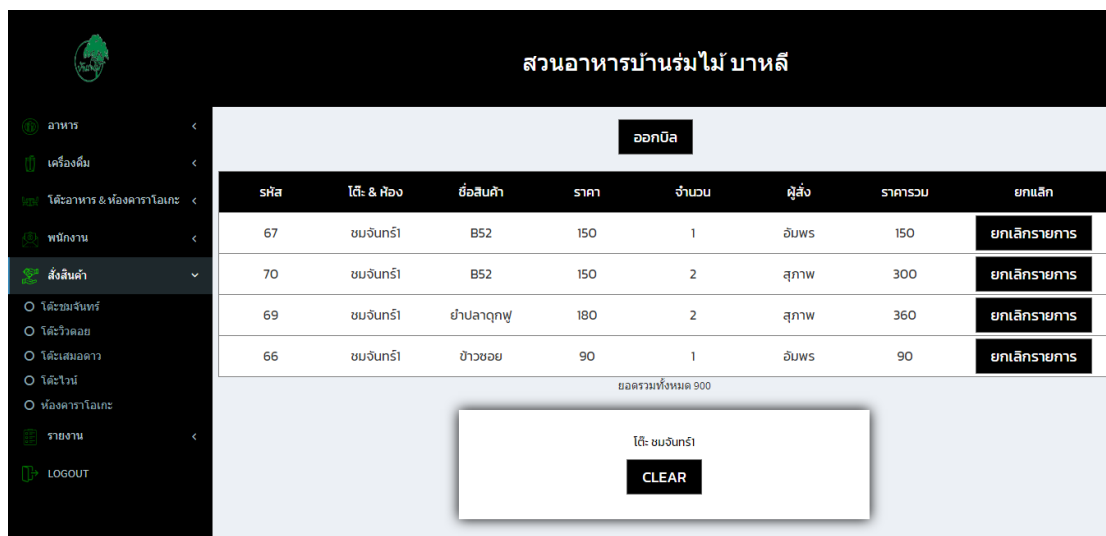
สวนอาหารบ้านร่มไม้ บาหลี

อาหาร
เครื่องดื่ม
โต๊ะอาหาร & ห้องคาราโอเกะ
พนักงาน
สั่งสินค้า
โต๊ะชมจันทร์
โต๊ะวิวดอย
โต๊ะเสมอดาว
โต๊ะไวน์
ห้องคาราโอเกะ
รายงาน
LOGOUT

ออกบิล

| รหัส | โต๊ะ & ห้อง | ชื่อสินค้า | ราคา | จำนวน | ผู้สั่ง | ราคารวม | ยกเลิก |
|---|---|---|---|---|---|---|---|
| 67 | ชมจันทร์1 | B52 | 150 | 1 | อัมพร | 150 | ยกเลิกรายการ |
| 70 | ชมจันทร์1 | B52 | 150 | 2 | สุภาพ | 300 | ยกเลิกรายการ |
| 69 | ชมจันทร์1 | ยำปลาดุกฟู | 180 | 2 | สุภาพ | 360 | ยกเลิกรายการ |
| 66 | ชมจันทร์1 | ข้าวซอย | 90 | 1 | อัมพร | 90 | ยกเลิกรายการ |

ยอดรวมทั้งหมด 900

โต๊ะ ชมจันทร์1
CLEAR